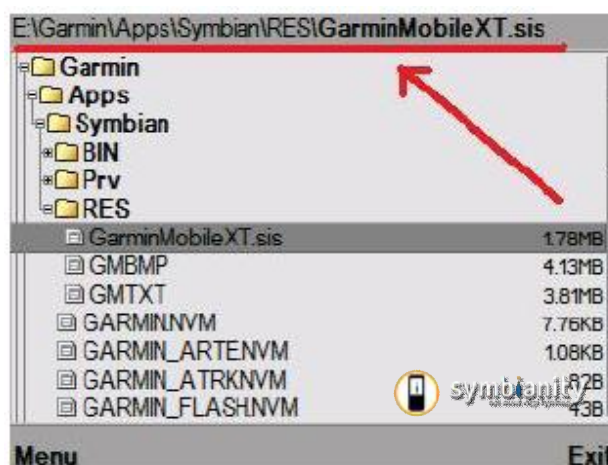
E:\Garmin\Apps\Symbian\RES\GarminMobileXT.sis

Garmin
Apps
Symbian
BIN
Prv
RES

| | |
|---|---|
| GarminMobileXT.sis | 1.78MB |
| GMBMP | 4.13MB |
| GMTXT | 3.81MB |
| GARMIN.NVM | 7.76KB |
| GARMIN_ARTE.NVM | 1.08KB |
| GARMIN_ATRK.NVM | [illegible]2B |
| GARMIN_FLASH.NVM | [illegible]3B |

symbianity

Menu
Exi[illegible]